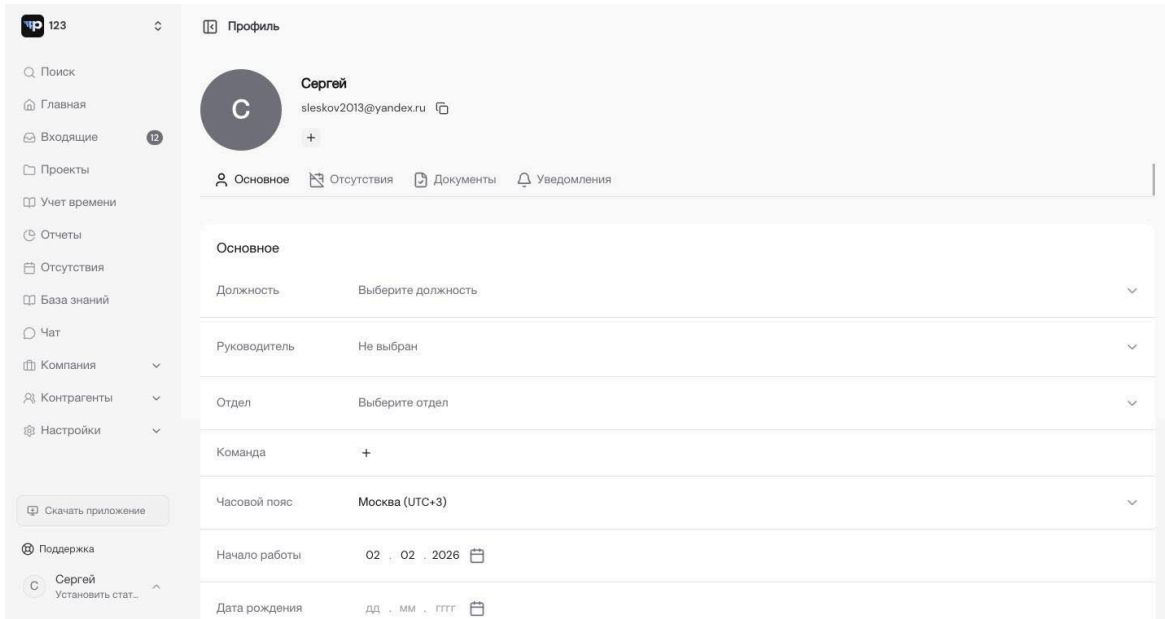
123

Поиск
Главная
Входящие 12
Проекты
Учет времени
Отчеты
Отсутствия
База знаний
Чат
Компания
Контрагенты
Настройки

Скачать приложение
Поддержка
С Сергей
Установить стат...

Профиль

С
Сергей
sleskov2013@yandex.ru
+

Основное Отсутствия Документы Уведомления

Основное

| | |
|---|---|
| Должность | Выберите должность |
| Руководитель | Не выбран |
| Отдел | Выберите отдел |
| Команда | + |
| Часовой пояс | Москва (UTC+3) |
| Начало работы | 02 . 02 . 2026 |
| Дата рождения | дд . мм . гггг |